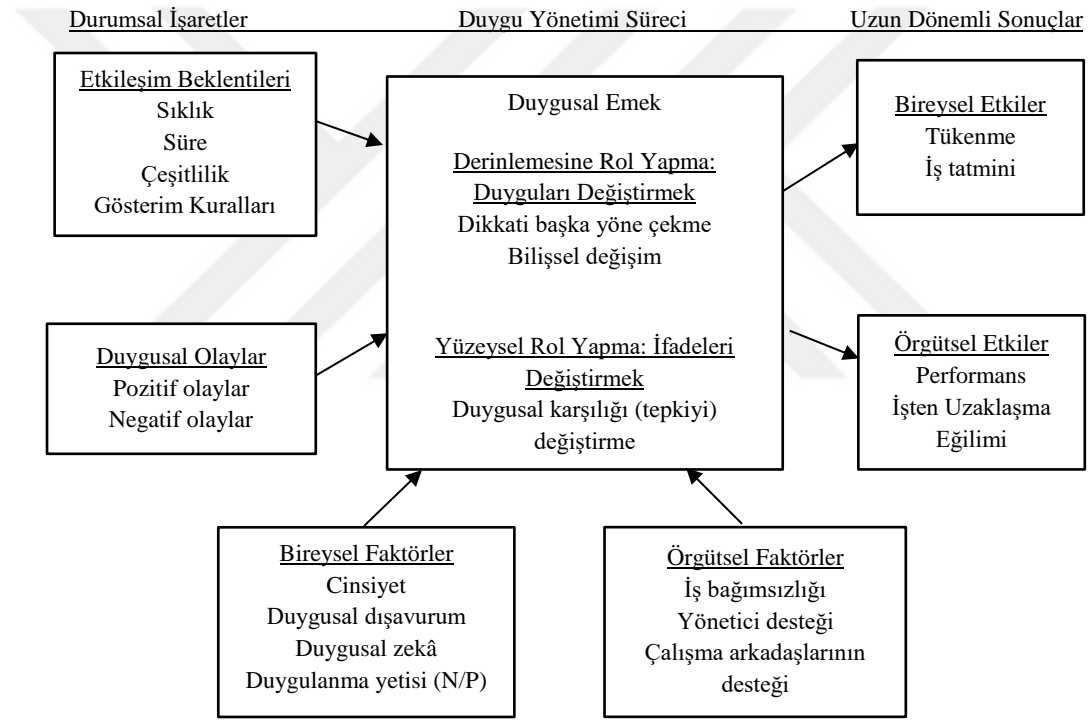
Durumsal İşaretler

Duygu Yönetimi Süreci

Uzun Dönemli Sonuçlar

Etkileşim Beklentileri
Sıklık
Süre
Çeşitlilik
Gösterim Kuralları

Duygusal Olaylar
Pozitif olaylar
Negatif olaylar

Duygusal Emek

Derinlemesine Rol Yapma: Duyguları Değiştirmek
Dikkati başka yöne çekme
Bilişsel değişim

Yüzeysel Rol Yapma: İfadeleri Değiştirmek
Duygusal karşılığı (tepkiyi) değiştirme

Bireysel Etkiler
Tükenme
İş tatmini

Örgütsel Etkiler
Performans
İşten Uzaklaşma Eğilimi

Bireysel Faktörler
Cinsiyet
Duygusal dışavurum
Duygusal zekâ
Duygulanma yetisi (N/P)

Örgütsel Faktörler
İş bağımsızlığı
Yönetici desteği
Çalışma arkadaşlarının desteği